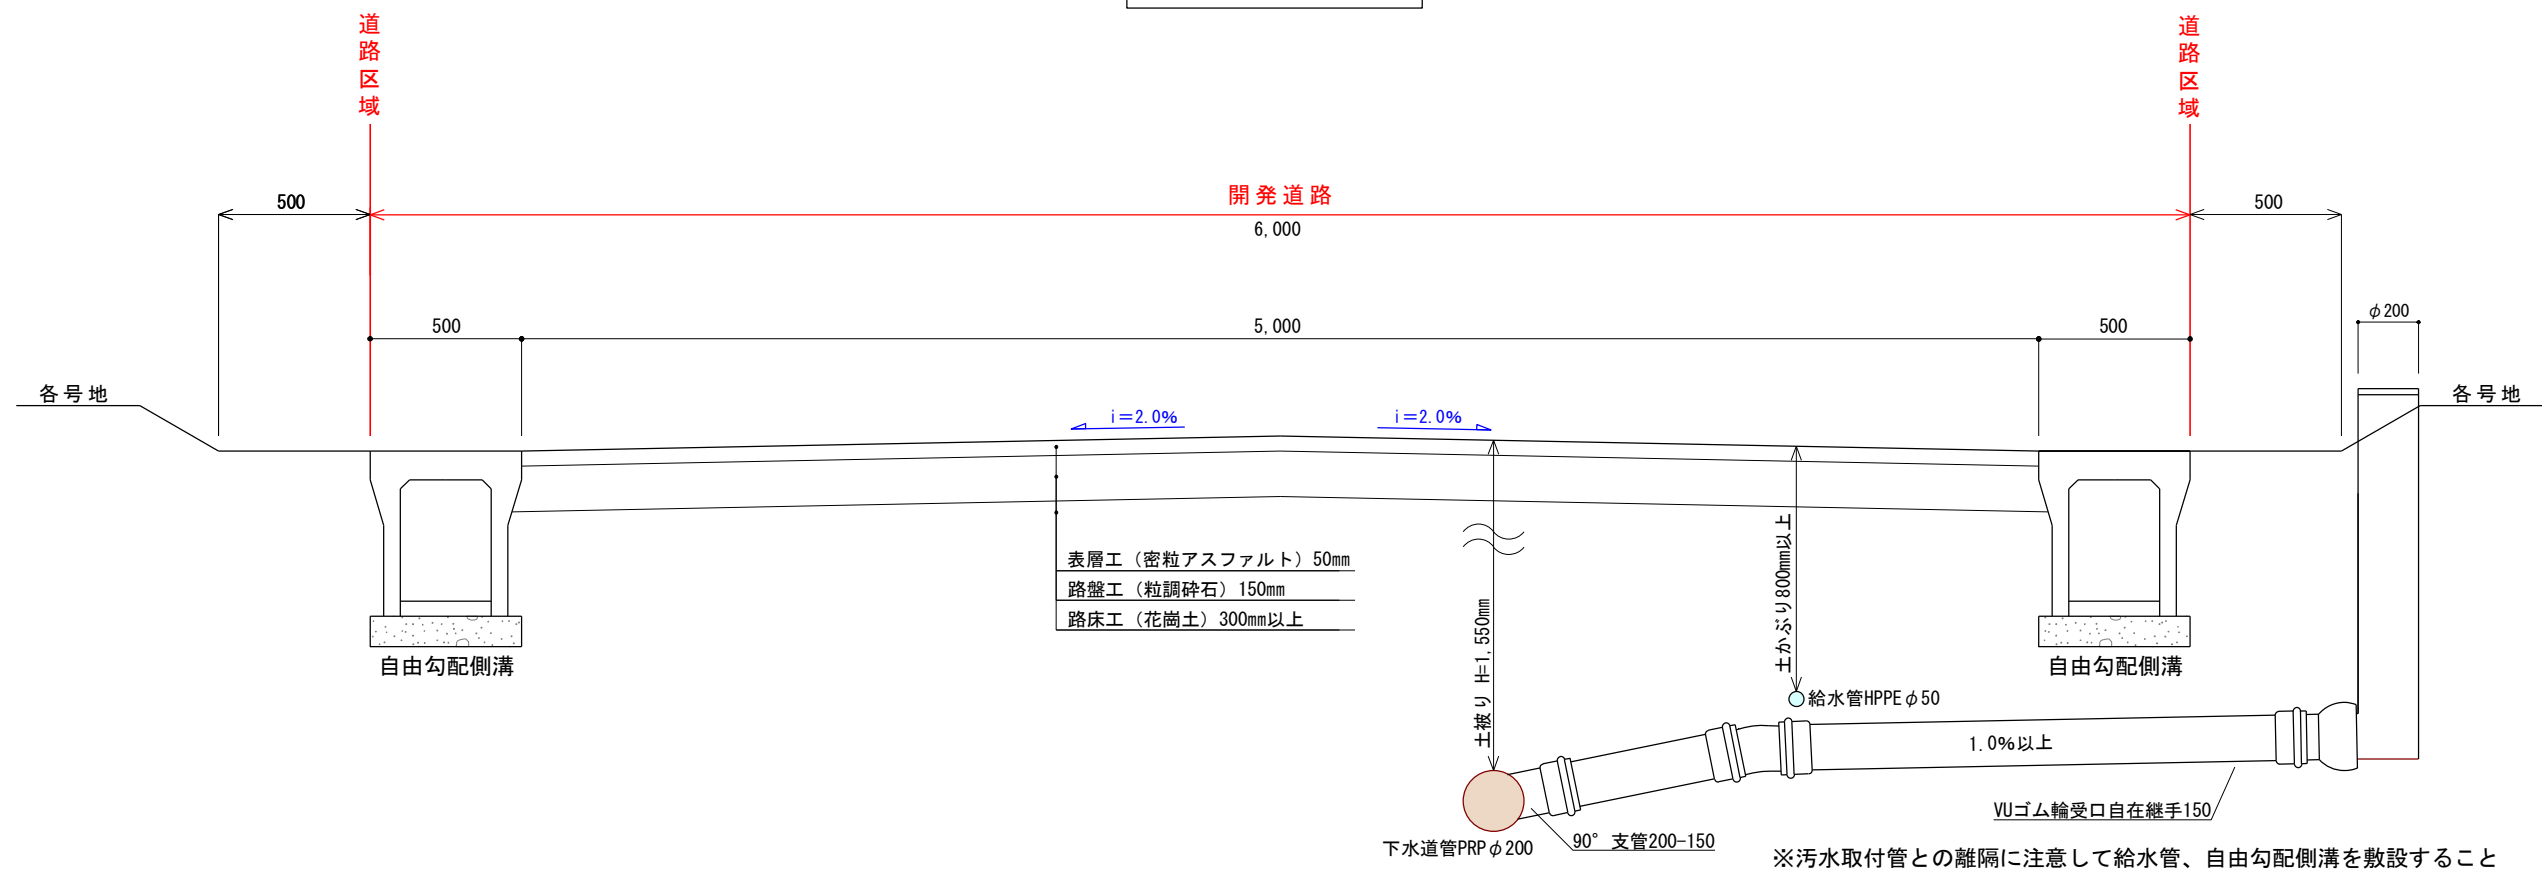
道路区域

道路区域

開発道路

500

6, 000

500

5, 000

500

500

$\phi$200

各号地

各号地

i＝2. 0%

i＝2. 0%

表層工（密粒アスファルト）50mm

路盤工（粒調砕石）150mm

路床工（花崗土）300mm以上

自由勾配側溝

自由勾配側溝

土被り H=1, 550mm

土かぶり800mm以上

給水管HPPE$\phi$50

1. 0%以上

VUゴム輪受口自在継手150

下水道管PRP$\phi$200

90° 支管200-150

※汚水取付管との離隔に注意して給水管、自由勾配側溝を敷設すること